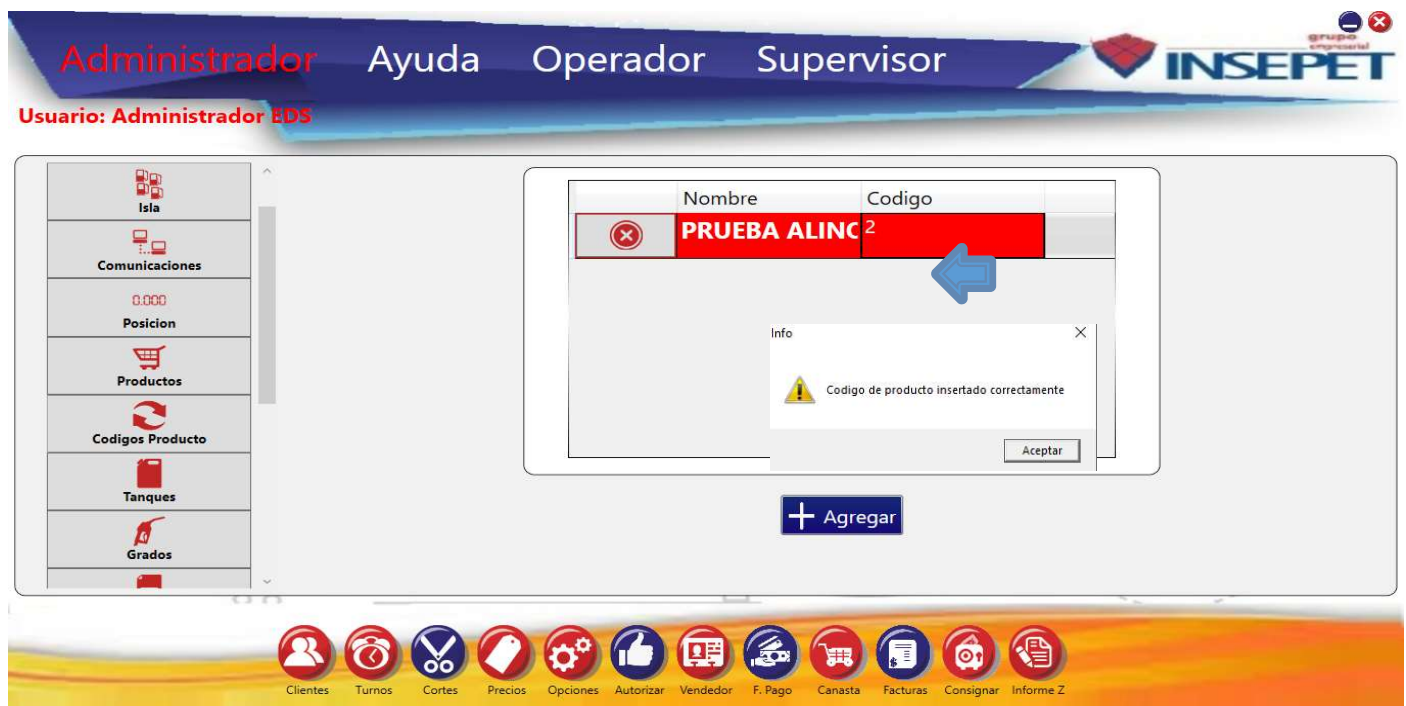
Administrador Ayuda Operador Supervisor

grupo empresarial INSEPET

Usuario: Administrador EDS

Isla
Comunicaciones
0.000
Posicion
Productos
Codigos Producto
Tanques
Grados

| | Nombre | Codigo |
|---|---|---|
| | PRUEBA ALINC | 2 |

Info

Codigo de producto insertado correctamente

Aceptar

Agregar

Clientes Turnos Cortes Precios Opciones Autorizar Vendedor F. Pago Canasta Facturas Consignar Informe Z